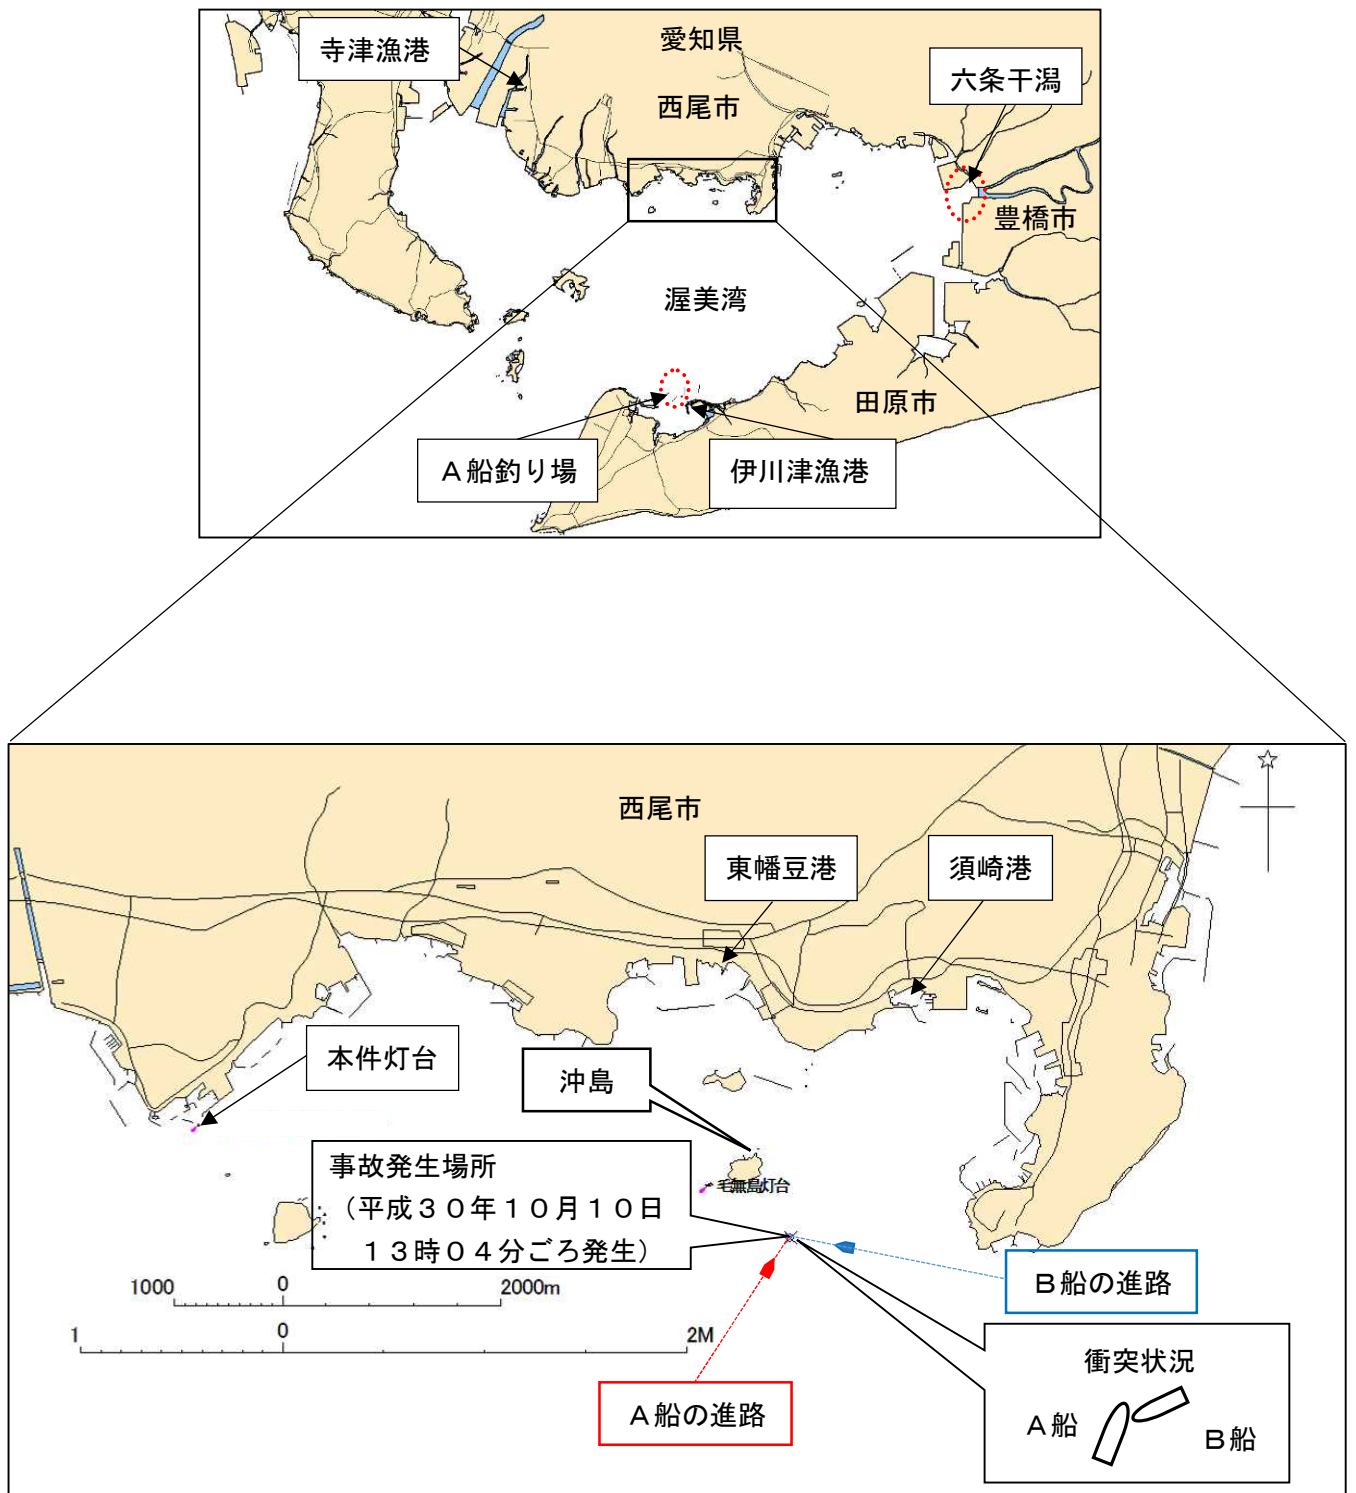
寺津漁港

愛知県

西尾市

六条干潟

豊橋市

渥美湾

田原市

Ａ船釣り場

伊川津漁港

西尾市

東幡豆港

須崎港

本件灯台

沖島

毛無島灯台

事故発生場所
（平成３０年１０月１０日
１３時０４分ごろ発生）

1000　0　2000m

1　0　2M

Ｂ船の進路

衝突状況
Ａ船
Ｂ船

Ａ船の進路